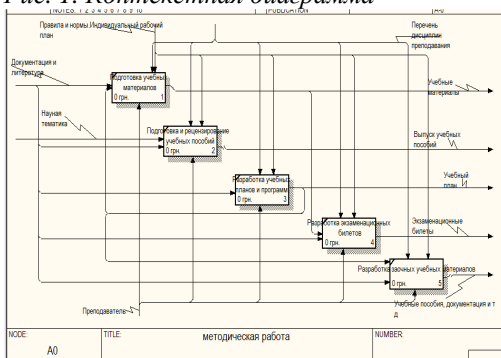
Рис. 1. Контекстная диаграмма

NOTES: 1 2 3 4 5 6 7 8 9 10

PUBLICATION

A-0

Правила и нормы Индивидуальный рабочий план

Перечень дисциплин преподавания

Документация и литература

Подготовка учебных материалов
0 грн. 1

Учебные материалы

Научная тематика

Подготовка и рецензирование учебных пособий
0 грн. 2

Выпуск учебных пособий

Разработка учебных планов и программ
0 грн. 3

Учебный план. И

Разработка экзаменационных билетов
0 грн. 4

Экзаменационные билеты

Разработка заочных учебных материалов
0 грн. 5

Преподаватели

Учебные пособия, документация и т д

NODE:
A0

TITLE:
методическая работа

NUMBER: